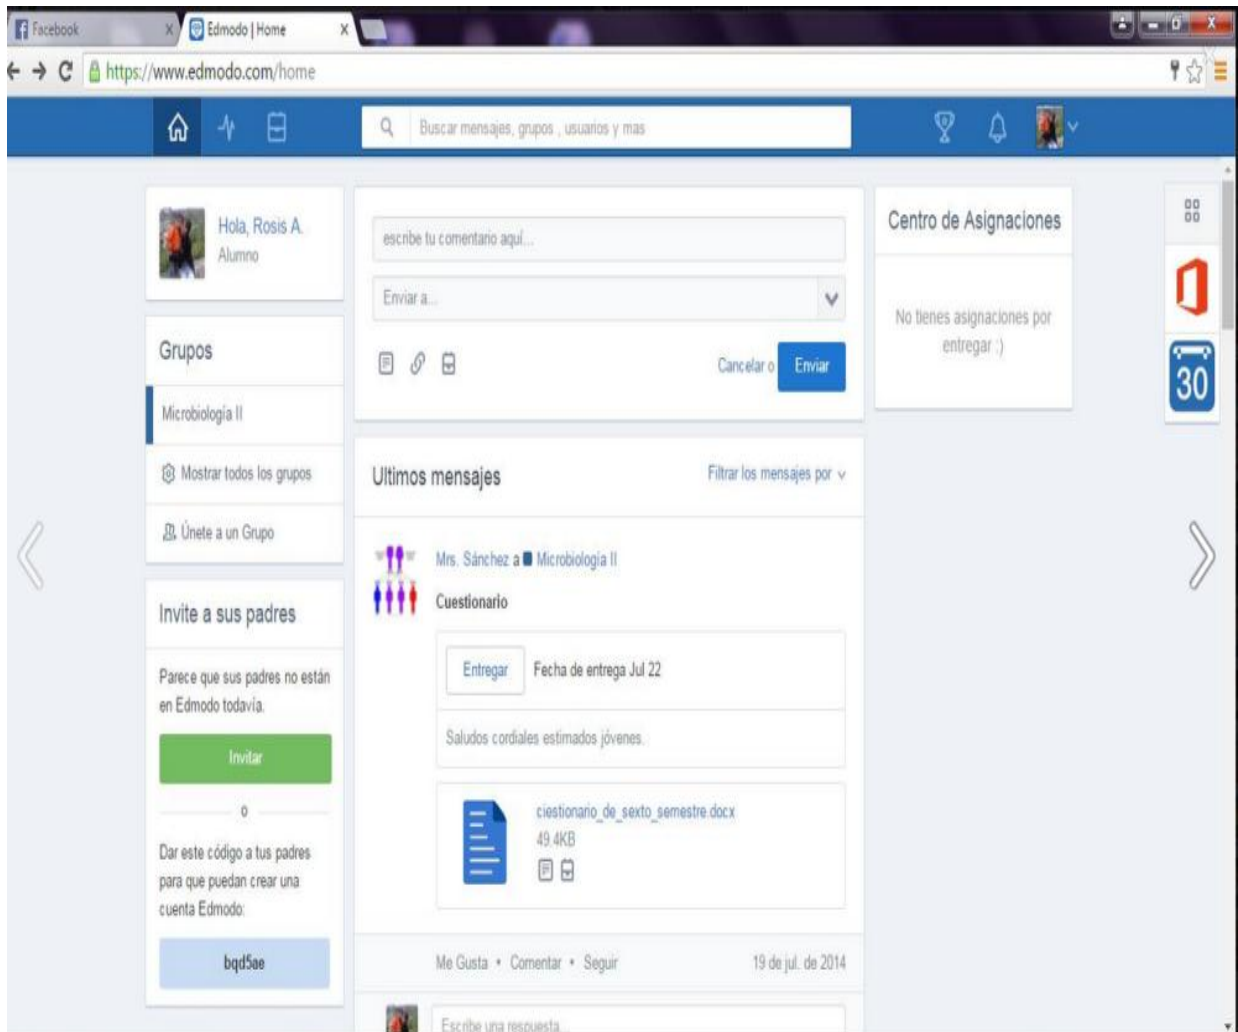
Facebook
Edmodo | Home
https://www.edmodo.com/home

Buscar mensajes, grupos , usuarios y mas

Hola, Rosis A.
Alumno

Grupos
Microbiología II
Mostrar todos los grupos
Únete a un Grupo

Invite a sus padres
Parece que sus padres no están en Edmodo todavía.
Invitar
o
Dar este código a tus padres para que puedan crear una cuenta Edmodo:
bqd5ae

escribe tu comentario aquí...
Enviar a...
Cancelar o Enviar

Ultimos mensajes
Filtrar los mensajes por

Mrs. Sánchez a Microbiología II
Cuestionario
Entregar Fecha de entrega Jul 22
Saludos cordiales estimados jóvenes.
ciestionario_de_sexto_semestre.docx
49.4KB

Me Gusta • Comentar • Seguir 19 de jul. de 2014
Escribe una respuesta...

Centro de Asignaciones
No tienes asignaciones por entregar :)

30